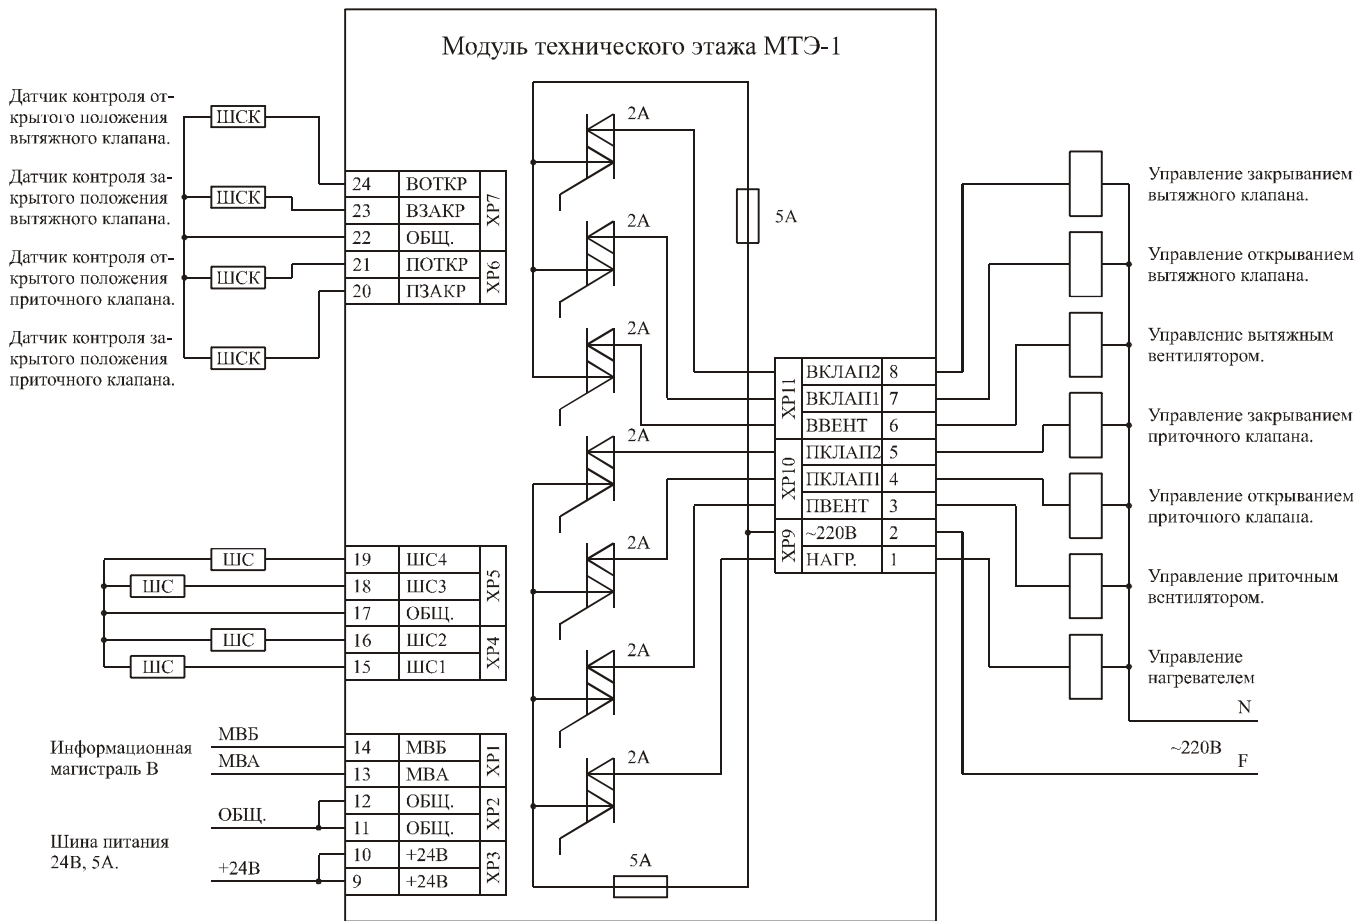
Модуль технического этажа МТЭ-1

Датчик контроля открытого положения вытяжного клапана.

Датчик контроля закрытого положения вытяжного клапана.

Датчик контроля открытого положения приточного клапана.

Датчик контроля закрытого положения приточного клапана.

ШСК
ШСК
ШСК
ШСК

| 24 | ВОТКР | XP7 |
|---|---|---|
| 23 | ВЗАКР | |
| 22 | ОБЩ. | |
| 21 | ПОТКР | XP6 |
| 20 | ПЗАКР | |

ШС
ШС
ШС
ШС

| 19 | ШС4 | XP5 |
|---|---|---|
| 18 | ШС3 | |
| 17 | ОБЩ. | |
| 16 | ШС2 | XP4 |
| 15 | ШС1 | |

Информационная магистраль В
МВБ
МВА

| 14 | МВБ | XP1 |
|---|---|---|
| 13 | МВА | |
| 12 | ОБЩ. | XP2 |
| 11 | ОБЩ. | |
| 10 | +24В | XP3 |
| 9 | +24В | |

ОБЩ.

Шина питания 24В, 5А.
+24В

2А
2А
2А
2А
2А
2А
2А
5А
5А

| XP11 | ВКЛАП2 | 8 |
|---|---|---|
| | ВКЛАП1 | 7 |
| | ВВЕНТ | 6 |
| XP10 | ПКЛАП2 | 5 |
| | ПКЛАП1 | 4 |
| | ПВЕНТ | 3 |
| XP9 | ~220В | 2 |
| | НАГР. | 1 |

Управление закрыванием вытяжного клапана.

Управление открыванием вытяжного клапана.

Управлеиие вытяжным вентилятором.

Управление закрыванием приточного клапана.

Управление открыванием приточного клапана.

Управление приточным вентилятором.

Управление нагревателем

N

~220В F